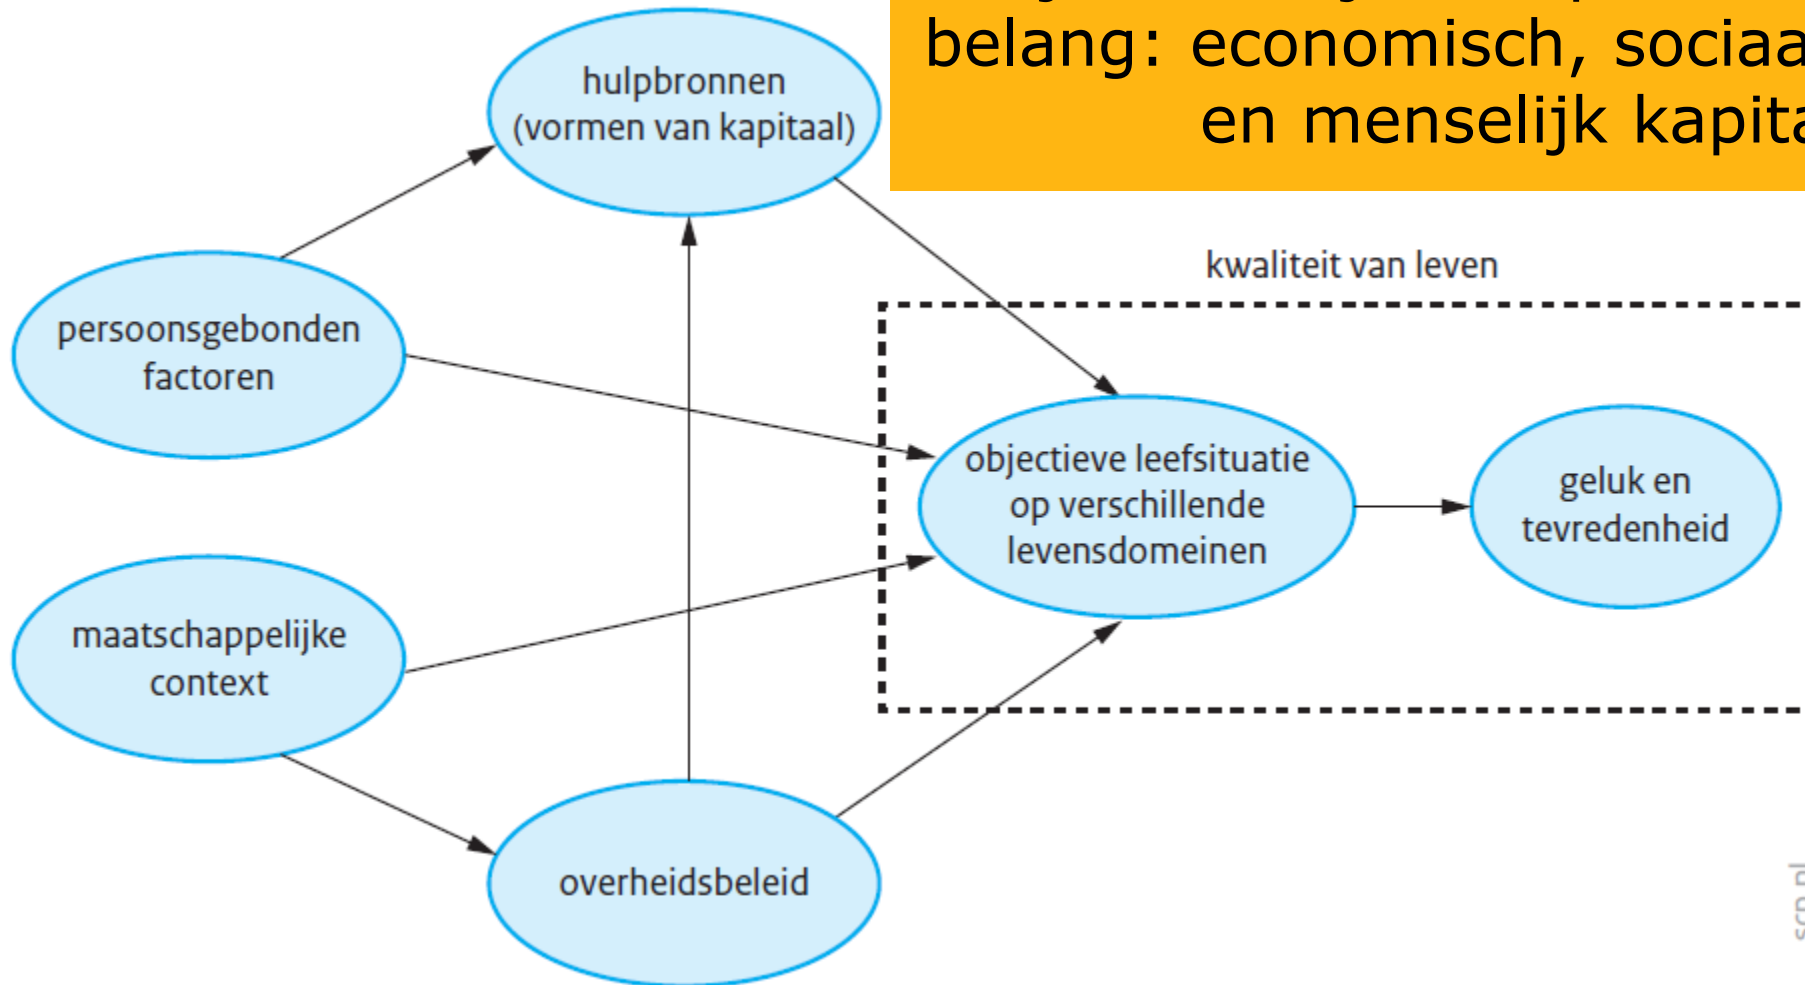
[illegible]
belang: economisch, sociaa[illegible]
en menselijk kapita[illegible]

hulpbronnen (vormen van kapitaal)

kwaliteit van leven

persoonsgebonden factoren

objectieve leefsituatie op verschillende levensdomeinen

geluk en tevredenheid

maatschappelijke context

overheidsbeleid

scp.nl